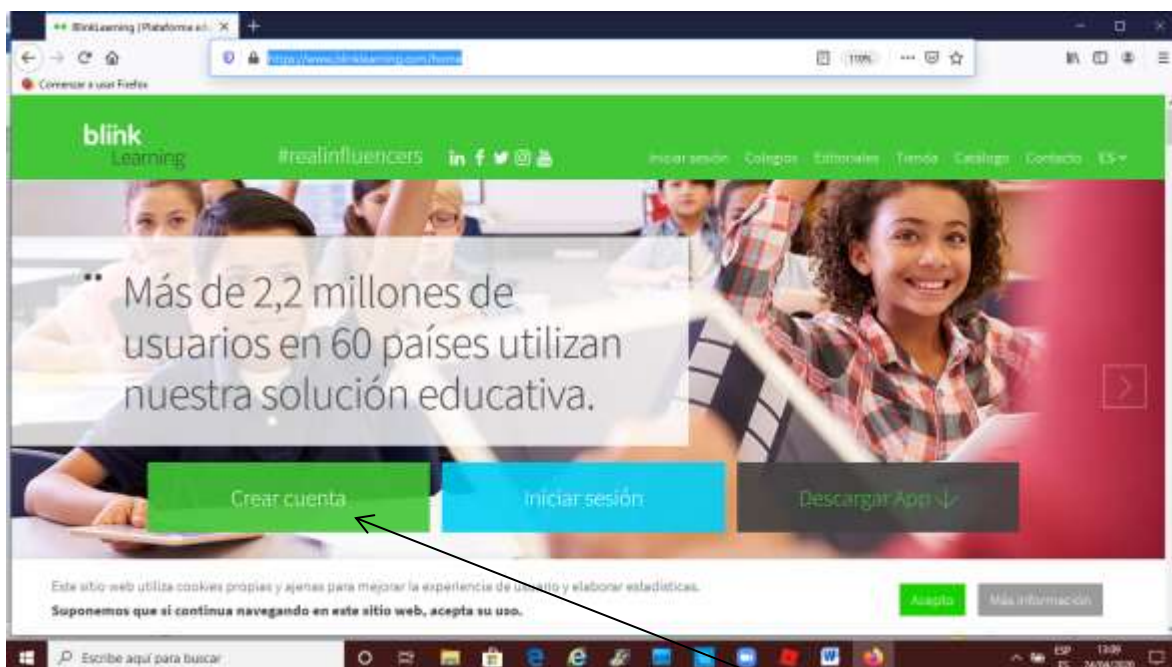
BlinkLearning | Plataforma ed

https://www.blinklearning.com/home

110%

Comenzar a usar Firefox

blink Learning

#realinfluencers

Iniciar sesión Colegios Editoriales Tienda Catálogo Contacto ES

Más de 2,2 millones de usuarios en 60 países utilizan nuestra solución educativa.

Crear cuenta

Iniciar sesión

Descargar App

Este sitio web utiliza cookies propias y ajenas para mejorar la experiencia de usuario y elaborar estadísticas.

Suponemos que si continua navegando en este sitio web, acepta su uso.

Acepto

Más información

Escribe aquí para buscar

ESP

13:09